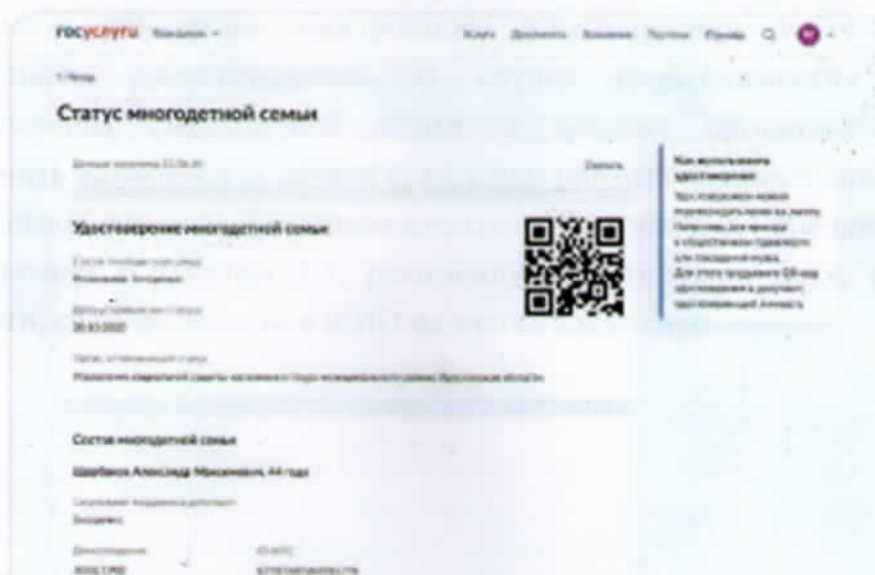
госуслуги Ярославль

Услуги Документы Заявления Платежи Помощь

Статус многодетной семьи

Данные получены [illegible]

Удостоверение многодетной семьи

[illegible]

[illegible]

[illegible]

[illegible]

Состав многодетной семьи

Шмойлов Александр Максимович, 44 года

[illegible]

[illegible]

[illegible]